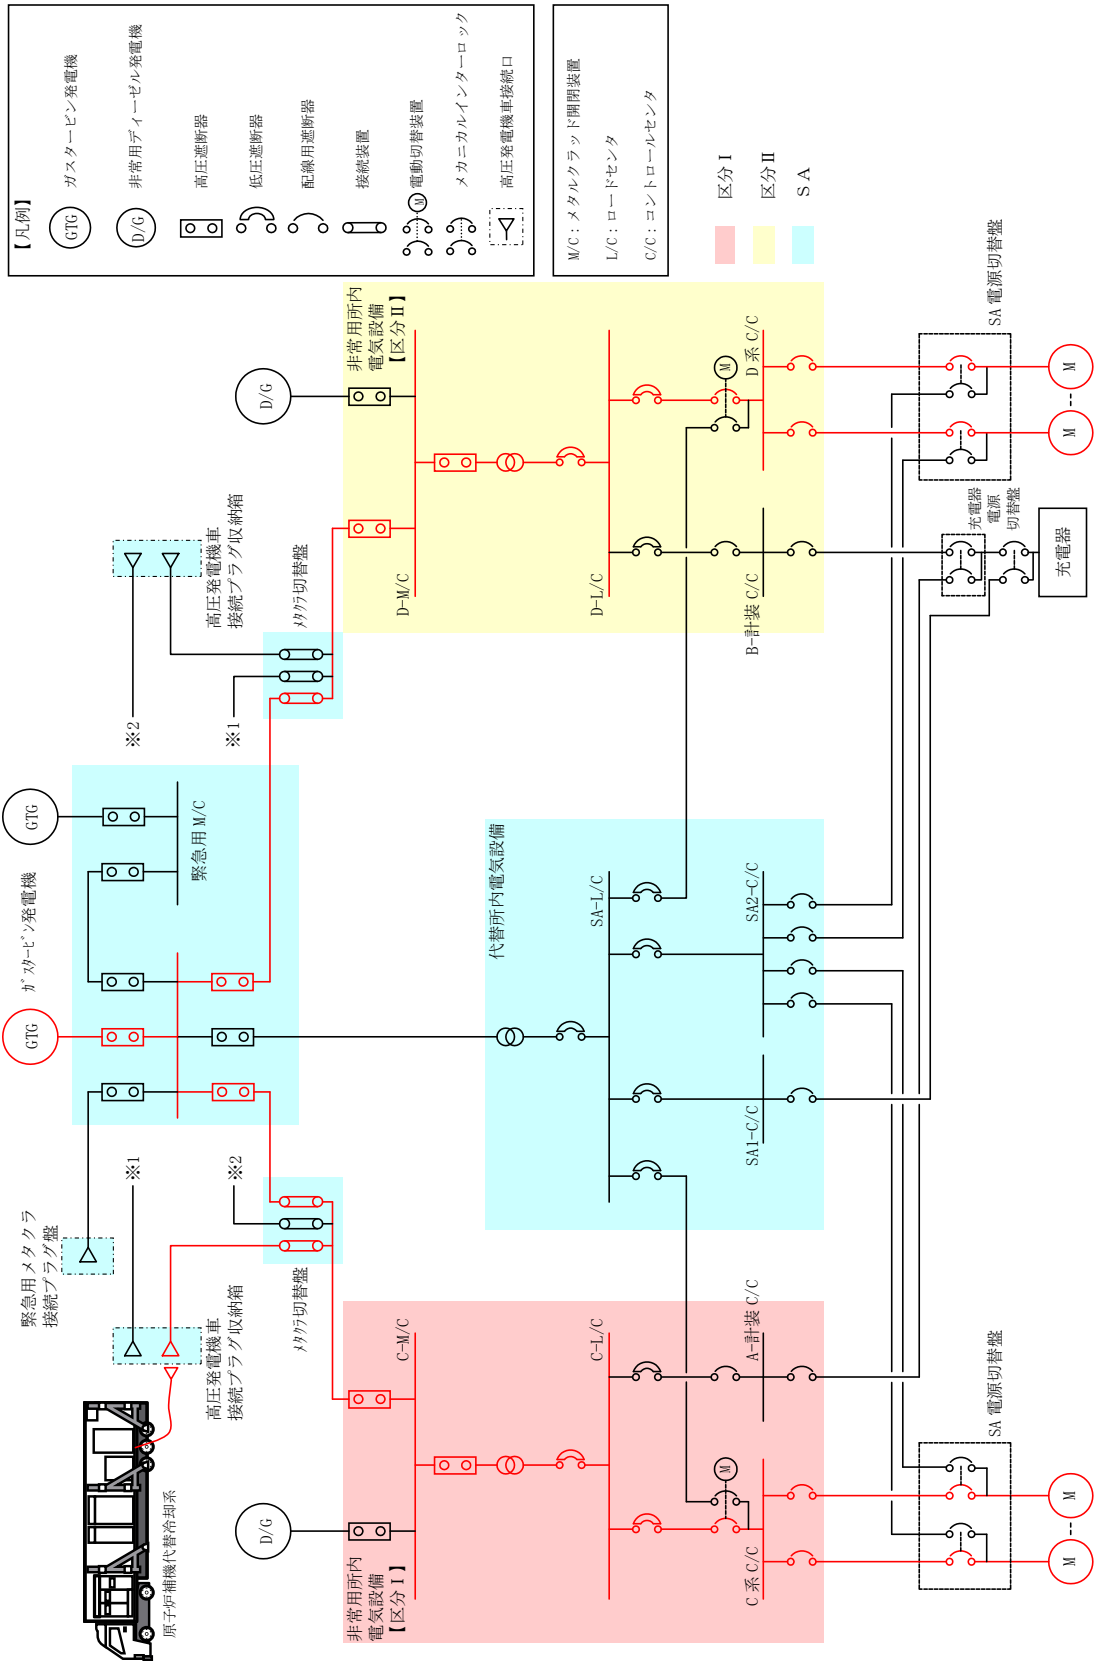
【凡例】
GTG ガスタービン発電機
D/G 非常用ディーゼル発電機
高圧遮断器
低圧遮断器
配線用遮断器
接続装置
M 電動切替装置
メカニカルインターロック
高圧発電機車接続口

M/C：メタルクラッド開閉装置
L/C：ロードセンタ
C/C：コントロールセンタ

区分Ⅰ
区分Ⅱ
SA

SA 電源切替盤
M
M
D/G
非常用所内電気設備【区分Ⅱ】
M
D系 C/C
D-M/C
D-L/C
B-計装 C/C
充電器電源切替盤
充電器
高圧発電機車接続プラグ収納箱
メタクラ切替盤
※2
※1
GTG
ガスタービン発電機
緊急用M/C
GTG
代替所内電気設備
SA-L/C
SA2-C/C
SA1-C/C
緊急用メタクラ接続プラグ盤
※1
※2
メタクラ切替盤
高圧発電機車接続プラグ収納箱
C-M/C
C-L/C
A-計装 C/C
SA 電源切替盤
M
M
M
D/G
原子炉補機代替冷却系
非常用所内電気設備【区分Ⅰ】
C系 C/C